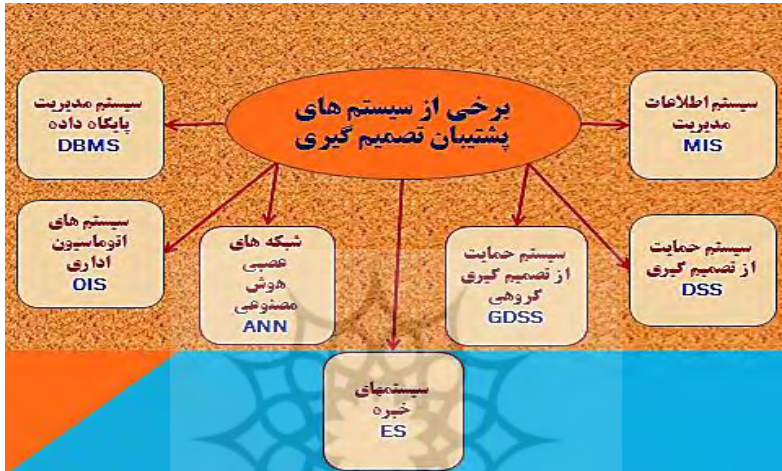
برخی از سیستم های پشتیبان تصمیم گیری

سیستم اطلاعات مدیریت
MIS

سیستم مدیریت پایگاه داده
DBMS

سیستم های اتوماسیون اداری
OIS

شبکه های عصبی هوش مصنوعی
ANN

سیستم حمایت از تصمیم گیری گروهی
GDSS

سیستم حمایت از تصمیم گیری
DSS

سیستمهای خبره
ES